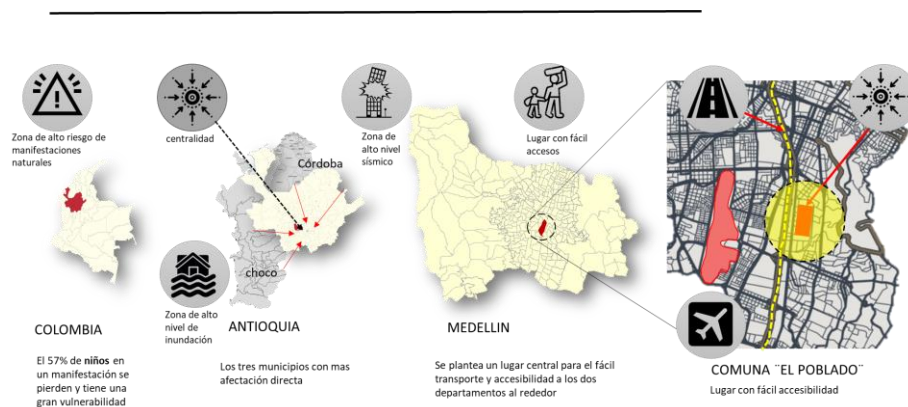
Zona de alto riesgo de manifestaciones naturales

centralidad

Córdoba

Zona de alto nivel sísmico

Lugar con fácil accesos

choco

Zona de alto nivel de inundación

COLOMBIA

El 57% de niños en un manifestación se pierden y tiene una gran vulnerabilidad

ANTIOQUIA

Los tres municipios con mas afectación directa

MEDELLIN

Se plantea un lugar central para el fácil transporte y accesibilidad a los dos departamentos al rededor

COMUNA ¨EL POBLADO¨

Lugar con fácil accesibilidad